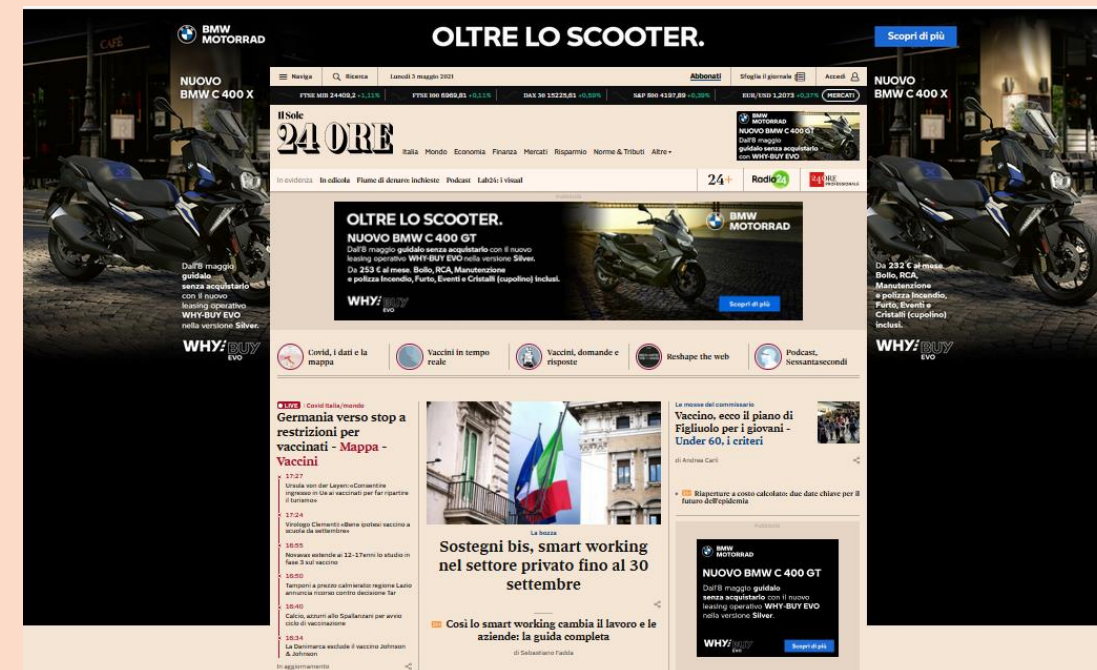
BMW MOTORRAD

OLTRE LO SCOOTER.

Scopri di più

NUOVO BMW C 400 X

Dal 8 maggio guidalo senza acquistarlo con il nuovo leasing operativo WHY-BUY EVO nella versione Silver.

WHY-BUY EVO

NUOVO BMW C 400 X

Da 232 € al mese. Bollo, RCA, Manutenzione e polizza Incendio, Furto, Eventi e Cristalli (cupolino) inclusi.

WHY-BUY EVO

Naviga Ricerca Lunedì 3 maggio 2021 Abbonati Sfoglia il giornale Accedi

FTSE MIB 24409,2 +1,11% FTSE 100 6969,81 +0,11% DAX 30 15225,81 +0,59% S&P 500 4197,89 +0,39% EUR/USD 1,2073 +0,37% MERCATI

Il Sole 24 ORE

Italia Mondo Economia Finanza Mercati Risparmio Norme & Tributi Altre

BMW MOTORRAD NUOVO BMW C 400 GT Dall'8 maggio guidalo senza acquistarlo con WHY-BUY EVO

In evidenza In edicola Fiume di denaro: inchieste Podcast Lab24: i visual

24+ Radio24 24 ORE PROFESSIONALE

OLTRE LO SCOOTER.
NUOVO BMW C 400 GT
Dall'8 maggio guidalo senza acquistarlo con il nuovo leasing operativo WHY-BUY EVO nella versione Silver.
Da 253 € al mese. Bollo, RCA, Manutenzione e polizza Incendio, Furto, Eventi e Cristalli (cupolino) inclusi.
WHY-BUY EVO
BMW MOTORRAD
Scopri di più

Covid, i dati e la mappa
Vaccini in tempo reale
Vaccini, domande e risposte
Reshape the web
Podcast, Sessantasecondi

LIVE Covid Italia/mondo
Germania verso stop a restrizioni per vaccinati - Mappa - Vaccini

17:27
Ursula von der Leyen: «Consentire ingresso in Ue ai vaccinati per far ripartire il turismo»

17:24
Virologo Clementi: «Bene ipotesi vaccino a scuola da settembre»

16:55
Novavax estende ai 12-17enni lo studio in fase 3 sul vaccino

16:50
Tamponi a prezzo calmierato: regione Lazio annuncia ricorso contro decisione Tar

16:40
Calcio, azzurri allo Spallanzani per avvio ciclo di vaccinazione

16:34
La Danimarca esclude il vaccino Johnson & Johnson

In aggiornamento

La bozza
Sostegni bis, smart working nel settore privato fino al 30 settembre

Così lo smart working cambia il lavoro e le aziende: la guida completa

di Sebastiano Fadda

Le mosse del commissario
Vaccino, ecco il piano di Figliuolo per i giovani - Under 60, i criteri

di Andrea Carli

Riaperture a costo calcolato: due date chiave per il futuro dell'epidemia

BMW MOTORRAD
NUOVO BMW C 400 GT
Dall'8 maggio guidalo senza acquistarlo con il nuovo leasing operativo WHY-BUY EVO nella versione Silver.
WHY-BUY EVO
Scopri di più